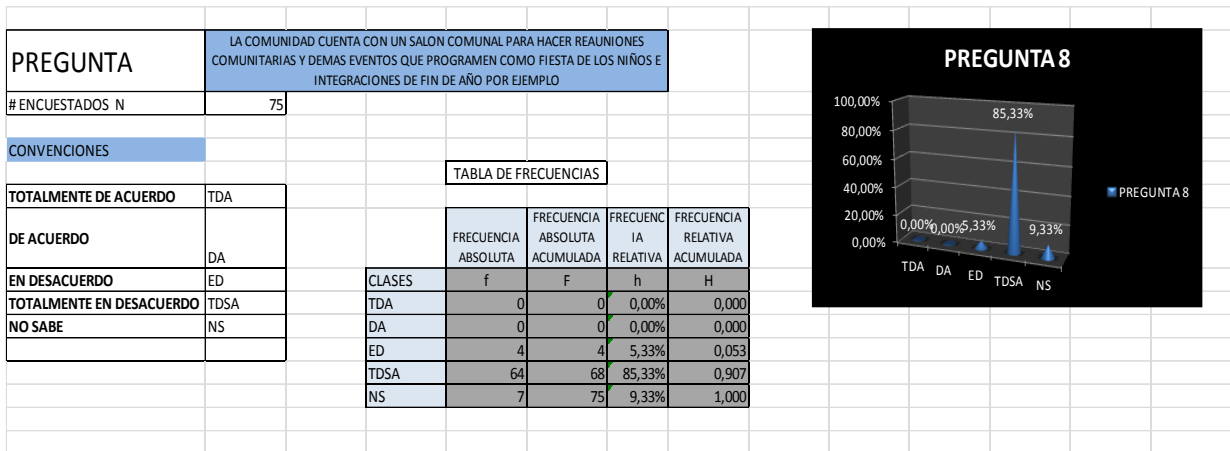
| PREGUNTA | LA COMUNIDAD CUENTA CON UN SALON COMUNAL PARA HACER REAUNIONES COMUNITARIAS Y DEMAS EVENTOS QUE PROGRAMEN COMO FIESTA DE LOS NIÑOS E INTEGRACIONES DE FIN DE AÑO POR EJEMPLO |
|---|---|
| # ENCUESTADOS N | 75 |

CONVENCIONES

| | |
|---|---|
| TOTALMENTE DE ACUERDO | TDA |
| DE ACUERDO | DA |
| EN DESACUERDO | ED |
| TOTALMENTE EN DESACUERDO | TDSA |
| NO SABE | NS |

TABLA DE FRECUENCIAS

| | FRECUENCIA ABSOLUTA | FRECUENCIA ABSOLUTA ACUMULADA | FRECUENCIA RELATIVA | FRECUENCIA RELATIVA ACUMULADA |
|---|---|---|---|---|
| CLASES | f | F | h | H |
| TDA | 0 | 0 | 0,00% | 0,000 |
| DA | 0 | 0 | 0,00% | 0,000 |
| ED | 4 | 4 | 5,33% | 0,053 |
| TDSA | 64 | 68 | 85,33% | 0,907 |
| NS | 7 | 75 | 9,33% | 1,000 |

PREGUNTA 8
100,00%
80,00%
60,00%
40,00%
20,00%
0,00%
0,00% 0,00% 5,33% 85,33% 9,33%
TDA DA ED TDSA NS
PREGUNTA 8